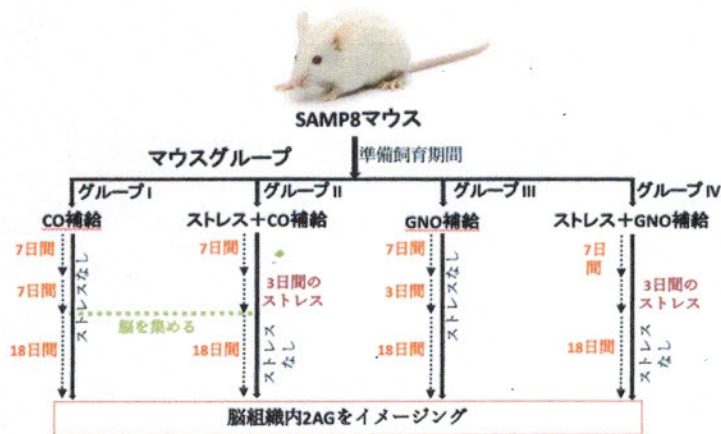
SAMP8マウス

マウスグループ

準備飼育期間

グループI
CO補給
7日間
7日間
18日間
ストレスなし

グループII
ストレス＋CO補給
7日間
3日間のストレス
18日間
ストレスなし

脳を集める

グループIII
GNO補給
7日間
3日間
18日間
ストレスなし

グループIV
ストレス＋GNO補給
7日間
3日間のストレス
18日間
ストレスなし

脳組織内2AGをイメージング